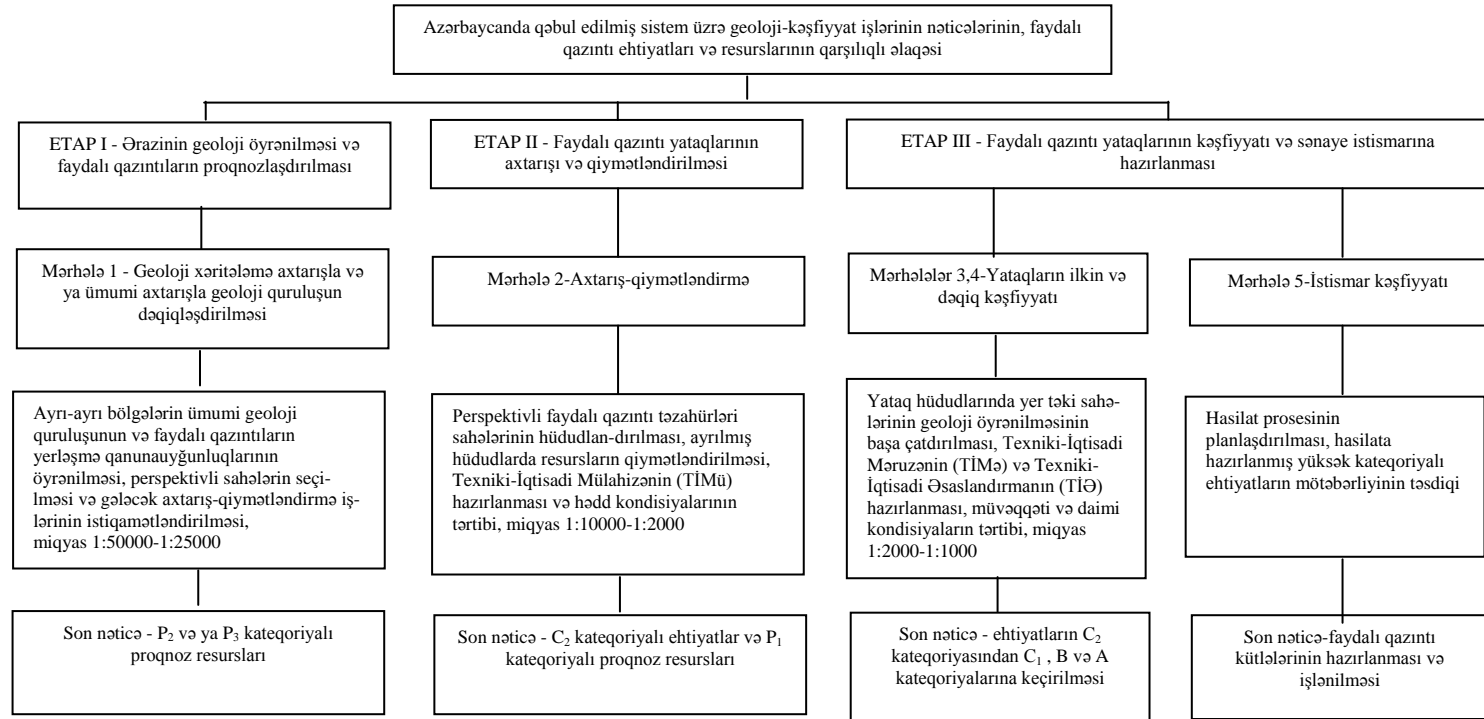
Azərbaycanda qəbul edilmiş sistem üzrə geoloji-kəşfiyyat işlərinin nəticələrinin, faydalı qazıntı ehtiyatları və resurslarının qarşılıqlı əlaqəsi

ETAP I - Ərazinin geoloji öyrənilməsi və faydalı qazıntıların proqnozlaşdırılması

Mərhələ 1 - Geoloji xəritələmə axtarışla və ya ümumi axtarışla geoloji quruluşun dəqiqləşdirilməsi

Ayrı-ayrı bölgələrin ümumi geoloji quruluşunun və faydalı qazıntıların yerləşmə qanunauyğunluqlarının öyrənilməsi, perspektivli sahələrin seçilməsi və gələcək axtarış-qiymətləndirmə işlərinin istiqamətləndirilməsi, miqyas 1:50000-1:25000

Son nəticə - $P_2$ və ya $P_3$ kateqoriyalı proqnoz resursları

ETAP II - Faydalı qazıntı yataqlarının axtarışı və qiymətləndirilməsi

Mərhələ 2-Axtarış-qiymətləndirmə

Perspektivli faydalı qazıntı təzahürləri sahələrinin hüdudlan-dırılması, ayrılmış hüdudlarda resursların qiymətləndirilməsi, Texniki-İqtisadi Mülahizənin (TİMü) hazırlanması və hədd kondisiyalarının tərtibi, miqyas 1:10000-1:2000

Son nəticə - $C_2$ kateqoriyalı ehtiyatlar və $P_1$ kateqoriyalı proqnoz resursları

ETAP III - Faydalı qazıntı yataqlarının kəşfiyyatı və sənaye istismarına hazırlanması

Mərhələlər 3,4-Yataqların ilkin və dəqiq kəşfiyyatı

Yataq hüdudlarında yer təki sahələrinin geoloji öyrənilməsinin başa çatdırılması, Texniki-İqtisadi Məruzənin (TİMə) və Texniki-İqtisadi Əsaslandırmanın (TİƏ) hazırlanması, müvəqqəti və daimi kondisiyaların tərtibi, miqyas 1:2000-1:1000

Son nəticə - ehtiyatların $C_2$ kateqoriyasından $C_1$ , B və A kateqoriyalarına keçirilməsi

Mərhələ 5-İstismar kəşfiyyatı

Hasilat prosesinin planlaşdırılması, hasilata hazırlanmış yüksək kateqoriyalı ehtiyatların mötəbərliyinin təsdiqi

Son nəticə-faydalı qazıntı kütlələrinin hazırlanması və işlənilməsi